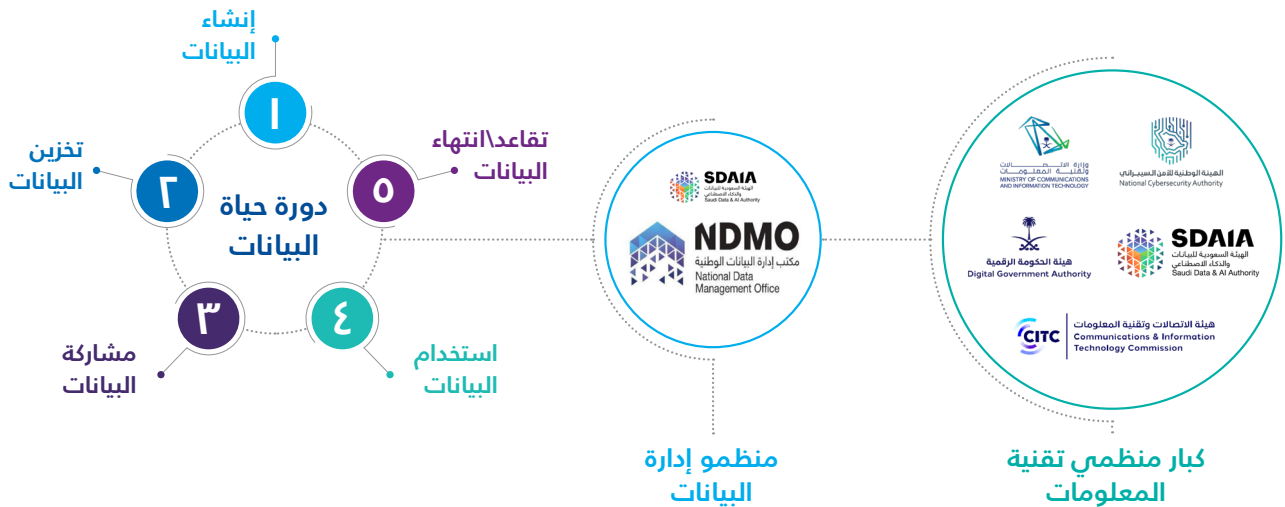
إنشاء
البيانات

١

تخزين
البيانات

٢

تقاعد\انتهاء
البيانات

٥

دورة حياة
البيانات

٣

مشاركة
البيانات

٤

استخدام
البيانات

SDAIA
الهيئة السعودية للبيانات والذكاء الاصطناعي
Saudi Data & AI Authority

NDMO
مكتب إدارة البيانات الوطنية
National Data Management Office

منظمو إدارة
البيانات

وزارة الاتصالات وتقنية المعلومات
MINISTRY OF COMMUNICATIONS AND INFORMATION TECHNOLOGY

الهيئة الوطنية للأمن السيبراني
National Cybersecurity Authority

هيئة الحكومة الرقمية
Digital Government Authority

SDAIA
الهيئة السعودية للبيانات والذكاء الاصطناعي
Saudi Data & AI Authority

CITC
هيئة الاتصالات وتقنية المعلومات
Communications & Information Technology Commission

كبار منظمي تقنية
المعلومات